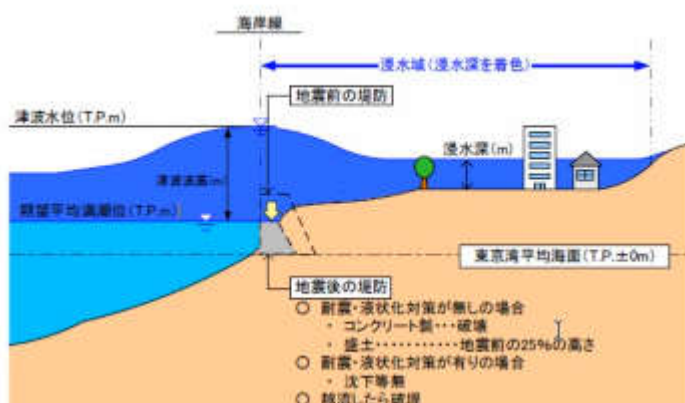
海岸線

浸水域（浸水深を着色）

地震前の堤防

津波水位（T.P.m）

浸水深（m）

津波高さ（m）

朔望平均満潮位（T.P.m）

東京湾平均海面（T.P.±0m）

地震後の堤防

○ 耐震・液状化対策が無しの場合

・ コンクリート製・・・破壊

・ 盛土・・・・・・・・・・・地震前の25%の高さ

○ 耐震・液状化対策が有りの場合

・ 沈下等無

○ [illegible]したら破堤